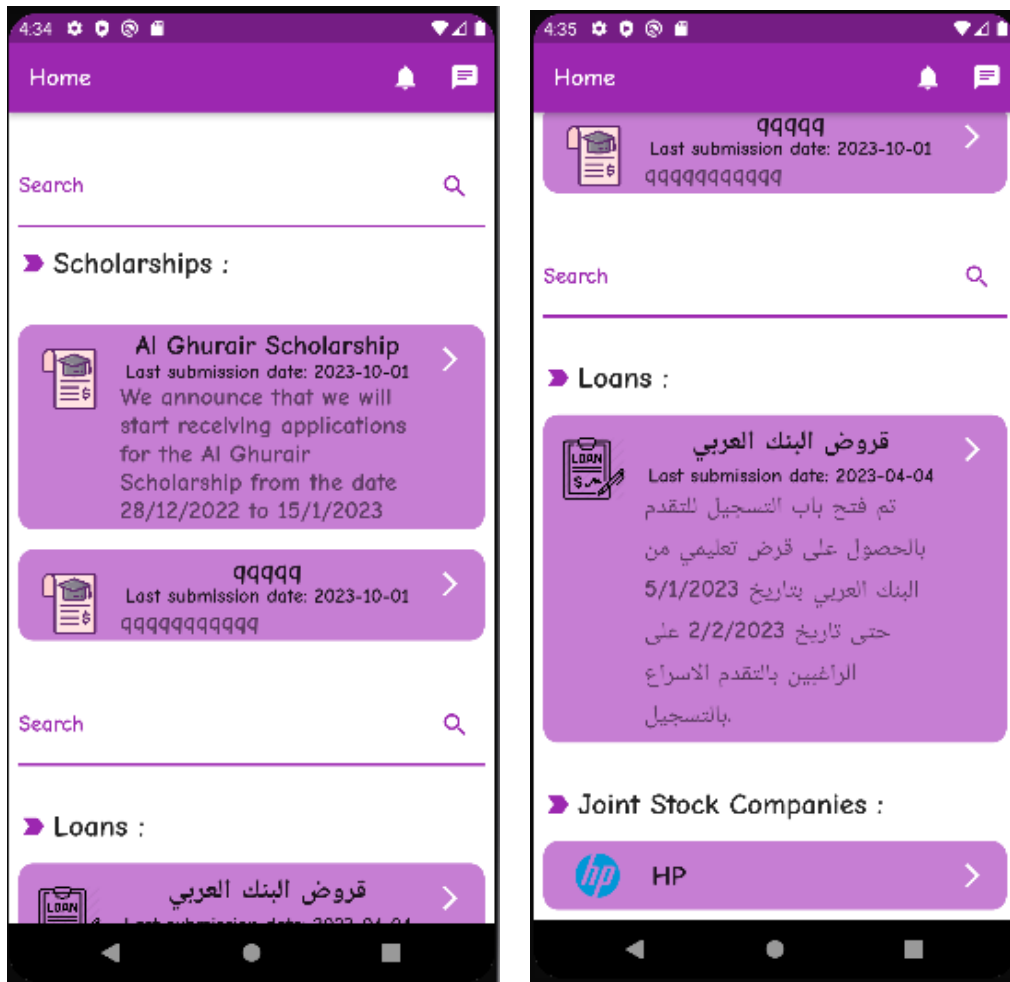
4:34

Home

Search

Scholarships :

Al Ghurair Scholarship
Last submission date: 2023-10-01
We announce that we will start receiving applications for the Al Ghurair Scholarship from the date 28/12/2022 to 15/1/2023

qqqqq
Last submission date: 2023-10-01
qqqqqqqqqqq

Search

Loans :

LOAN
قروض البنك العربي
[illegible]

4:35

Home

qqqqq
Last submission date: 2023-10-01
qqqqqqqqqqq

Search

Loans :

LOAN
قروض البنك العربي
Last submission date: 2023-04-04
تم فتح باب التسجيل للتقدم بالحصول على قرض تعليمي من البنك العربي بتاريخ 5/1/2023 حتى تاريخ 2/2/2023 على الراغبين بالتقدم الاسراع بالتسجيل.

Joint Stock Companies :

hp
HP